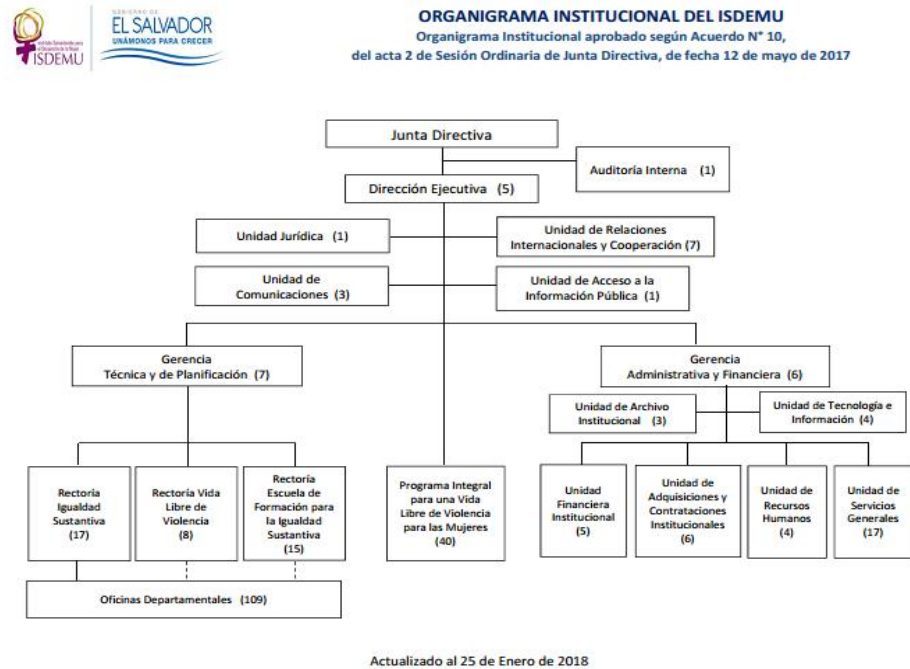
ISDEMU

GOBIERNO DE EL SALVADOR
UNÁMONOS PARA CRECER

ORGANIGRAMA INSTITUCIONAL DEL ISDEMU
Organigrama Institucional aprobado según Acuerdo N° 10,
del acta 2 de Sesión Ordinaria de Junta Directiva, de fecha 12 de mayo de 2017

Junta Directiva

Auditoría Interna (1)

Dirección Ejecutiva (5)

Unidad Jurídica (1)

Unidad de Relaciones Internacionales y Cooperación (7)

Unidad de Comunicaciones (3)

Unidad de Acceso a la Información Pública (1)

Gerencia Técnica y de Planificación (7)

Gerencia Administrativa y Financiera (6)

Unidad de Archivo Institucional (3)

Unidad de Tecnología e Información (4)

Rectoría Igualdad Sustantiva (17)

Rectoría Vida Libre de Violencia (8)

Rectoría Escuela de Formación para la Igualdad Sustantiva (15)

Programa Integral para una Vida Libre de Violencia para las Mujeres (40)

Unidad Financiera Institucional (5)

Unidad de Adquisiciones y Contrataciones Institucionales (6)

Unidad de Recursos Humanos (4)

Unidad de Servicios Generales (17)

Oficinas Departamentales (109)

Actualizado al 25 de Enero de 2018